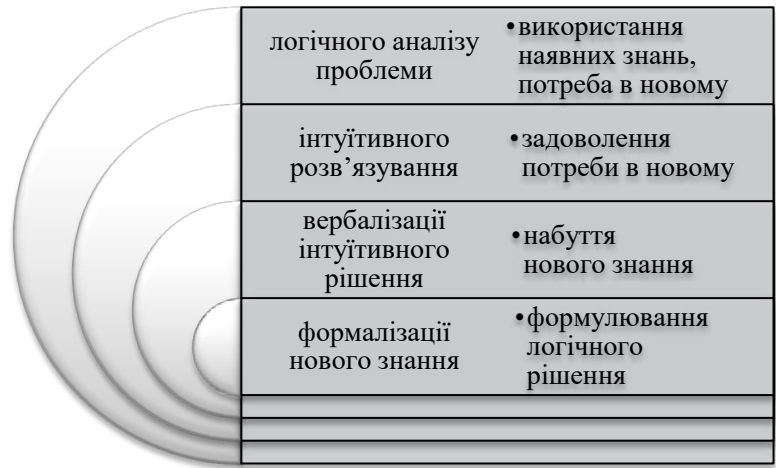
логічного аналізу проблеми

•використання наявних знань, потреба в новому

інтуїтивного розв’язування

•задоволення потреби в новому

вербалізації інтуїтивного рішення

•набуття нового знання

формалізації нового знання

•формулювання логічного рішення